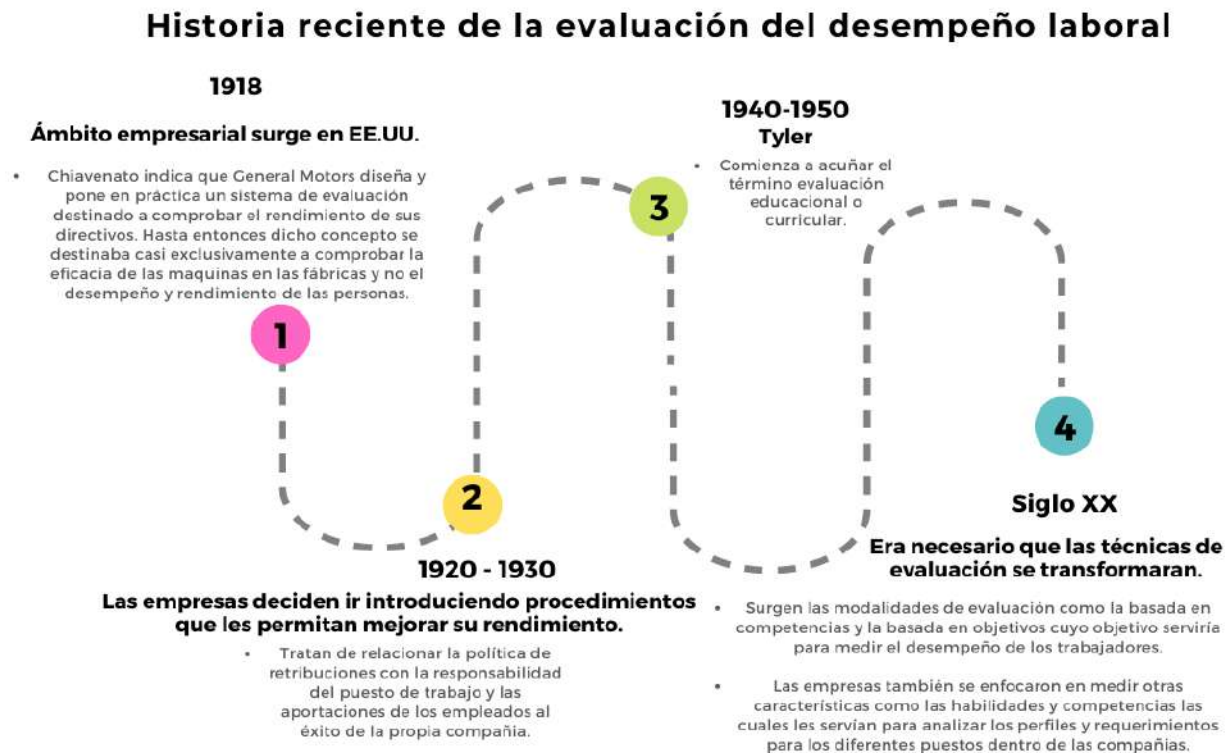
Historia reciente de la evaluación del desempeño laboral

1918

Ámbito empresarial surge en EE.UU.

• Chiavenato indica que General Motors diseña y pone en práctica un sistema de evaluación destinado a comprobar el rendimiento de sus directivos. Hasta entonces dicho concepto se destinaba casi exclusivamente a comprobar la eficacia de las maquinas en las fábricas y no el desempeño y rendimiento de las personas.

1

2

1920 - 1930

Las empresas deciden ir introduciendo procedimientos que les permitan mejorar su rendimiento.

• Tratan de relacionar la política de retribuciones con la responsabilidad del puesto de trabajo y las aportaciones de los empleados al éxito de la propia compañía.

3

1940-1950
Tyler

• Comienza a acuñar el término evaluación educacional o curricular.

4

Siglo XX

Era necesario que las técnicas de evaluación se transformaran.

• Surgen las modalidades de evaluación como la basada en competencias y la basada en objetivos cuyo objetivo serviría para medir el desempeño de los trabajadores.

• Las empresas también se enfocaron en medir otras características como las habilidades y competencias las cuales les servían para analizar los perfiles y requerimientos para los diferentes puestos dentro de las compañías.